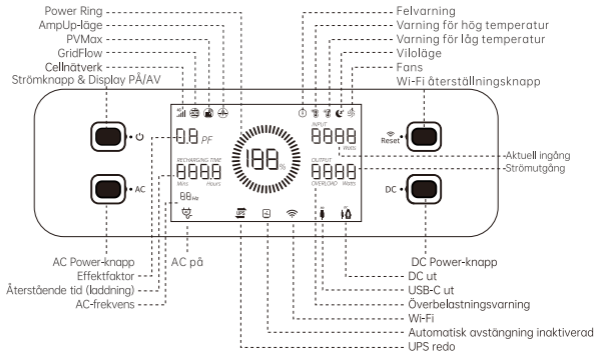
Power Ring
AmpUp-läge
PVMax
GridFlow
Cellnätverk
Strömknapp & Display PÅ/AV

Felvarning
Varning för hög temperatur
Varning för låg temperatur
Viloläge
Fans
Wi-Fi återställningsknapp

0.0 PF
RECHARGING TIME
8888
MINS HOURS
88Hz
188%
INPUT
8888
WATTS
OUTPUT
8888
OVERLOAD WATTS
AC
DC
Reset

Aktuell ingång
Strömutgång

AC Power-knapp
Effektfaktor
Återstående tid (laddning)
AC-frekvens
AC på

DC Power-knapp
DC ut
USB-C ut
Överbelastningsvarning
Wi-Fi
Automatisk avstängning inaktiverad
UPS redo